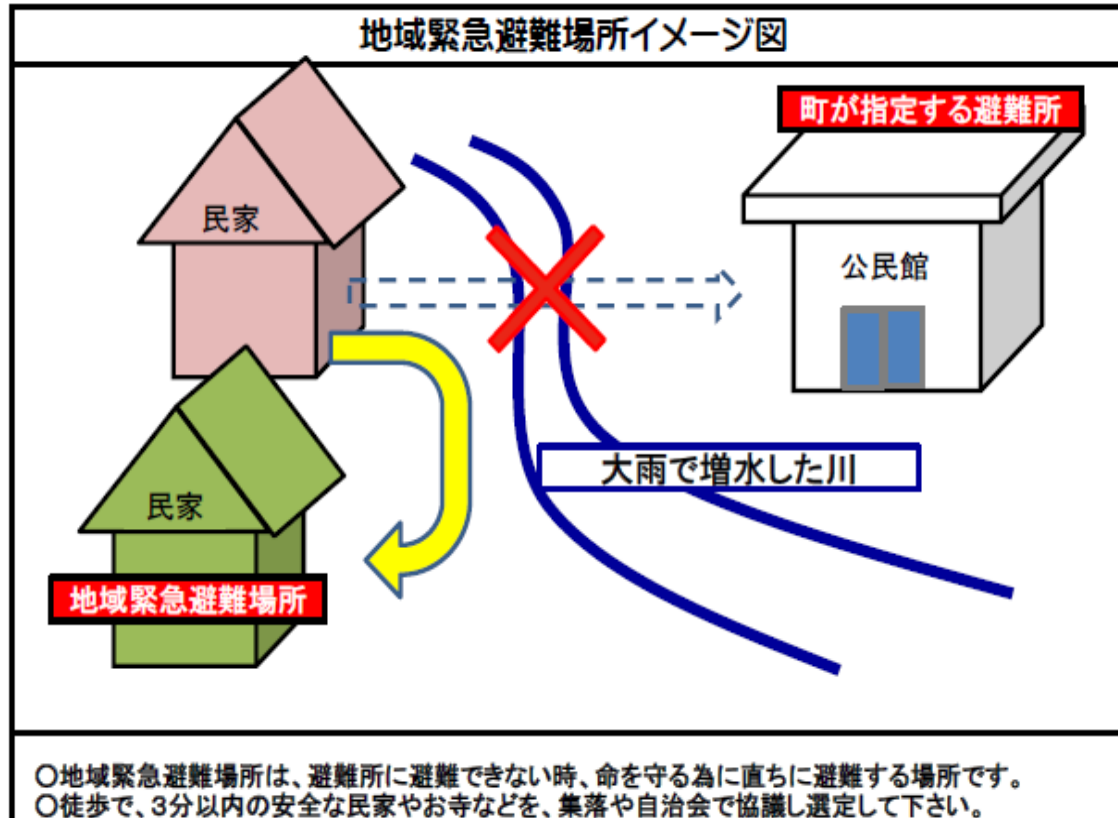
地域緊急避難場所イメージ図

町が指定する避難所

民家

公民館

大雨で増水した川

民家

地域緊急避難場所

○地域緊急避難場所は、避難所に避難できない時、命を守る為に直ちに避難する場所です。
○徒歩で、3分以内の安全な民家やお寺などを、集落や自治会で協議し選定して下さい。